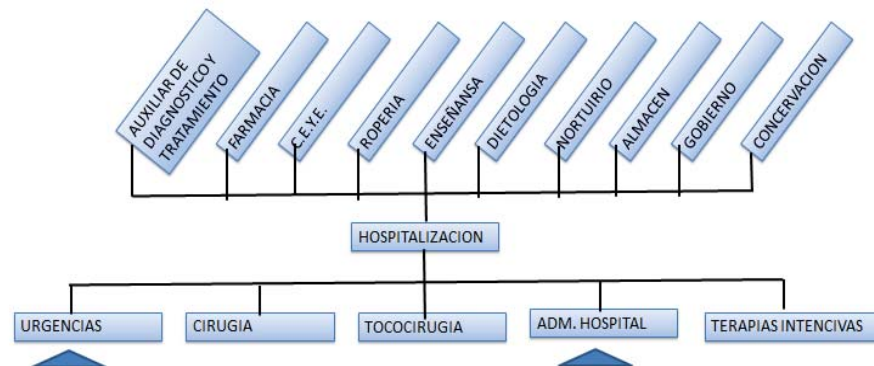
AUXILIAR DE DIAGNOSTICO Y TRATAMIENTO

FARMACIA

C.E.Y.E.

ROPERIA

ENSEÑANSA

DIETOLOGIA

NORTUIRIO

ALMACEN

GOBIERNO

CONCERVACION

HOSPITALIZACION

URGENCIAS

CIRUGIA

TOCOCIRUGIA

ADM. HOSPITAL

TERAPIAS INTENCIVAS